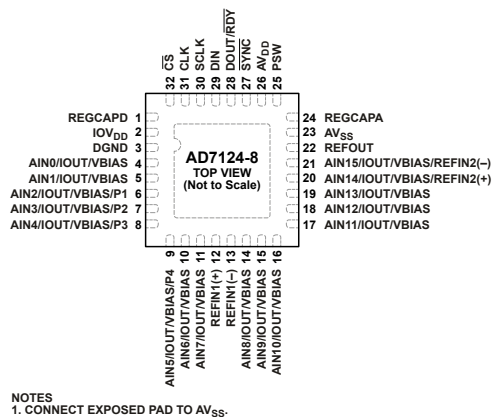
32 $\overline{CS}$
31 CLK
30 SCLK
29 DIN
28 DOUT/$\overline{RDY}$
27 SYNC
26 $AV_{DD}$
25 PSW

REGCAPD 1
$IOV_{DD}$ 2
DGND 3
AIN0/IOUT/VBIAS 4
AIN1/IOUT/VBIAS 5
AIN2/IOUT/VBIAS/P1 6
AIN3/IOUT/VBIAS/P2 7
AIN4/IOUT/VBIAS/P3 8

AD7124-8
TOP VIEW
(Not to Scale)

24 REGCAPA
23 $AV_{SS}$
22 REFOUT
21 AIN15/IOUT/VBIAS/REFIN2(–)
20 AIN14/IOUT/VBIAS/REFIN2(+)
19 AIN13/IOUT/VBIAS
18 AIN12/IOUT/VBIAS
17 AIN11/IOUT/VBIAS

AIN5/IOUT/VBIAS/P4 9
AIN6/IOUT/VBIAS 10
AIN7/IOUT/VBIAS 11
REFIN1(+) 12
REFIN1(–) 13
AIN8/IOUT/VBIAS 14
AIN9/IOUT/VBIAS 15
AIN10/IOUT/VBIAS 16

NOTES
1. CONNECT EXPOSED PAD TO $AV_{SS}$.